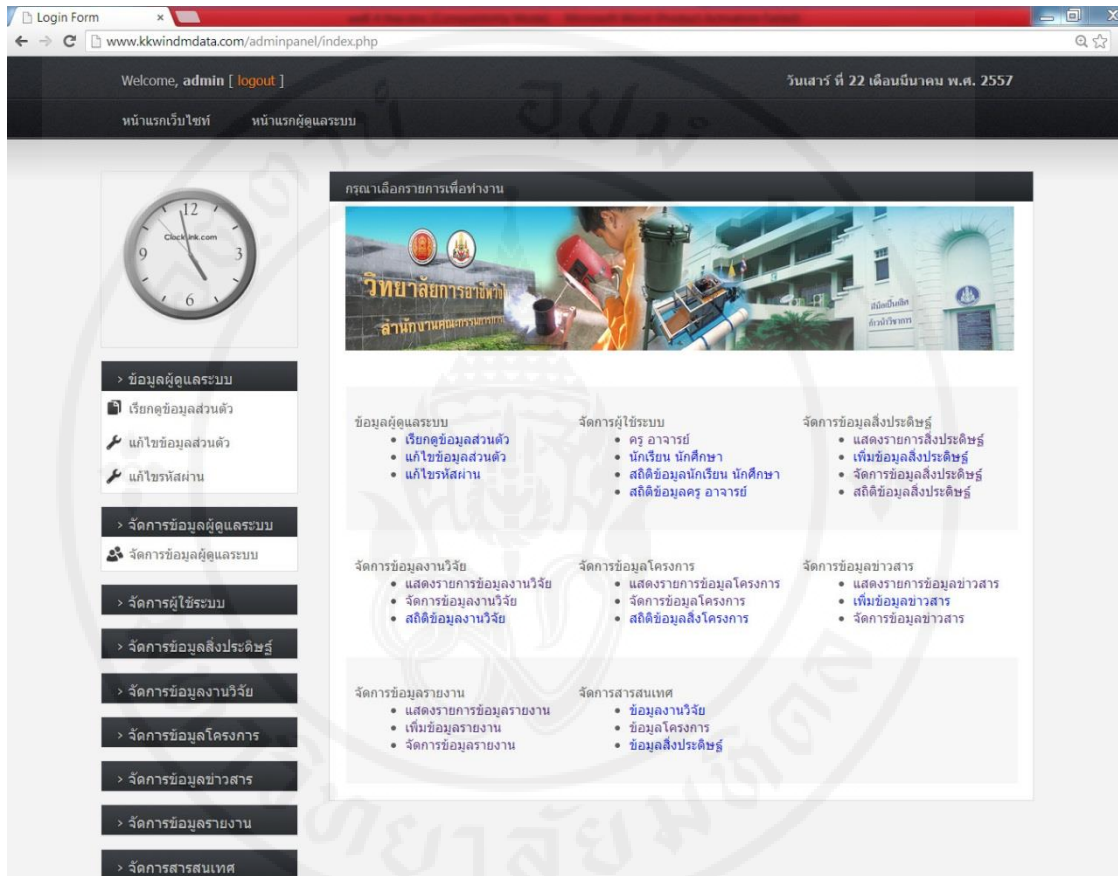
Login Form

www.kkwindmdata.com/adminpanel/index.php

Welcome, admin [ logout ]

วันเสาร์ ที่ 22 เดือนมีนาคม พ.ศ. 2557

หน้าแรกเว็บไซท์ หน้าแรกผู้ดูแลระบบ

Clocklink.com

กรุณาเลือกรายการเพื่อทำงาน

วิทยาลัยการอาชีพ

› ข้อมูลผู้ดูแลระบบ

เรียกดูข้อมูลส่วนตัว

แก้ไขข้อมูลส่วนตัว

แก้ไขรหัสผ่าน

› จัดการข้อมูลผู้ดูแลระบบ

จัดการข้อมูลผู้ดูแลระบบ

› จัดการผู้ใช้ระบบ

› จัดการข้อมูลสิ่งประดิษฐ์

› จัดการข้อมูลงานวิจัย

› จัดการข้อมูลโครงการ

› จัดการข้อมูลข่าวสาร

› จัดการข้อมูลรายงาน

› จัดการสารสนเทศ

ข้อมูลผู้ดูแลระบบ
• เรียกดูข้อมูลส่วนตัว
• แก้ไขข้อมูลส่วนตัว
• แก้ไขรหัสผ่าน

จัดการผู้ใช้ระบบ
• ครู อาจารย์
• นักเรียน นักศึกษา
• สถิติข้อมูลนักเรียน นักศึกษา
• สถิติข้อมูลครู อาจารย์

จัดการข้อมูลสิ่งประดิษฐ์
• แสดงรายการสิ่งประดิษฐ์
• เพิ่มข้อมูลสิ่งประดิษฐ์
• จัดการข้อมูลสิ่งประดิษฐ์
• สถิติข้อมูลสิ่งประดิษฐ์

จัดการข้อมูลงานวิจัย
• แสดงรายการข้อมูลงานวิจัย
• จัดการข้อมูลงานวิจัย
• สถิติข้อมูลงานวิจัย

จัดการข้อมูลโครงการ
• แสดงรายการข้อมูลโครงการ
• จัดการข้อมูลโครงการ
• สถิติข้อมูลสิ่งโครงการ

จัดการข้อมูลข่าวสาร
• แสดงรายการข้อมูลข่าวสาร
• เพิ่มข้อมูลข่าวสาร
• จัดการข้อมูลข่าวสาร

จัดการข้อมูลรายงาน
• แสดงรายการข้อมูลรายงาน
• เพิ่มข้อมูลรายงาน
• จัดการข้อมูลรายงาน

จัดการสารสนเทศ
• ข้อมูลงานวิจัย
• ข้อมูลโครงการ
• ข้อมูลสิ่งประดิษฐ์